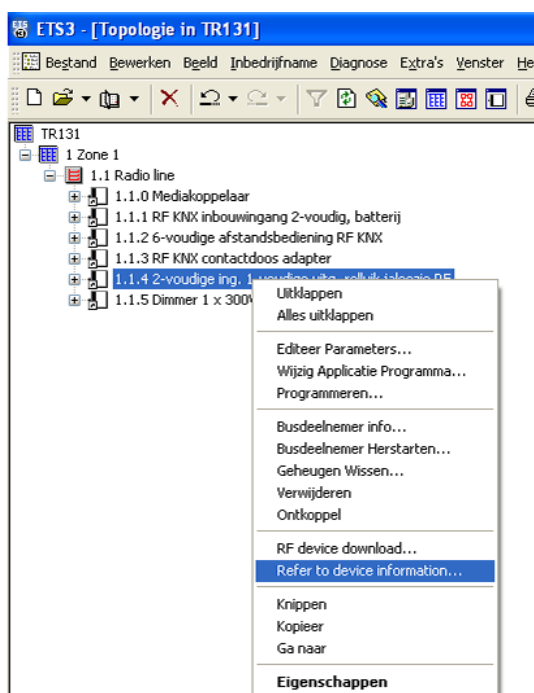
ETS3 - [Topologie in TR131]

Bestand Bewerken Beeld Inbedrijfname Diagnose Extra's Venster He

TR131
1 Zone 1
1.1 Radio line
1.1.0 Mediakoppelaar
1.1.1 RF KNX inbouwingang 2-voudig, batterij
1.1.2 6-voudige afstandsbediening RF KNX
1.1.3 RF KNX contactdoos adapter
1.1.4 2-voudige ing. 1-voudige uitg. rolluik jaloezie RF
1.1.5 Dimmer 1 x 300V

Uitklappen
Alles uitklappen
Editeer Parameters...
Wijzig Applicatie Programma...
Programmeren...
Busdeelnemer info...
Busdeelnemer Herstarten...
Geheugen Wissen...
Verwijderen
Ontkoppel
RF device download...
Refer to device information...
Knippen
Kopieer
Ga naar
Eigenschappen